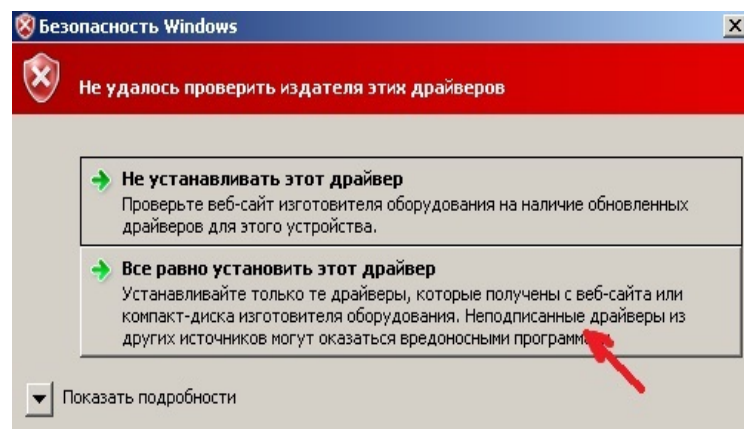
Безопасность Windows

Не удалось проверить издателя этих драйверов

Не устанавливать этот драйвер
Проверьте веб-сайт изготовителя оборудования на наличие обновленных драйверов для этого устройства.

Все равно установить этот драйвер
Устанавливайте только те драйверы, которые получены с веб-сайта или компакт-диска изготовителя оборудования. Неподписанные драйверы из других источников могут оказаться вредоносными программ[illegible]

Показать подробности